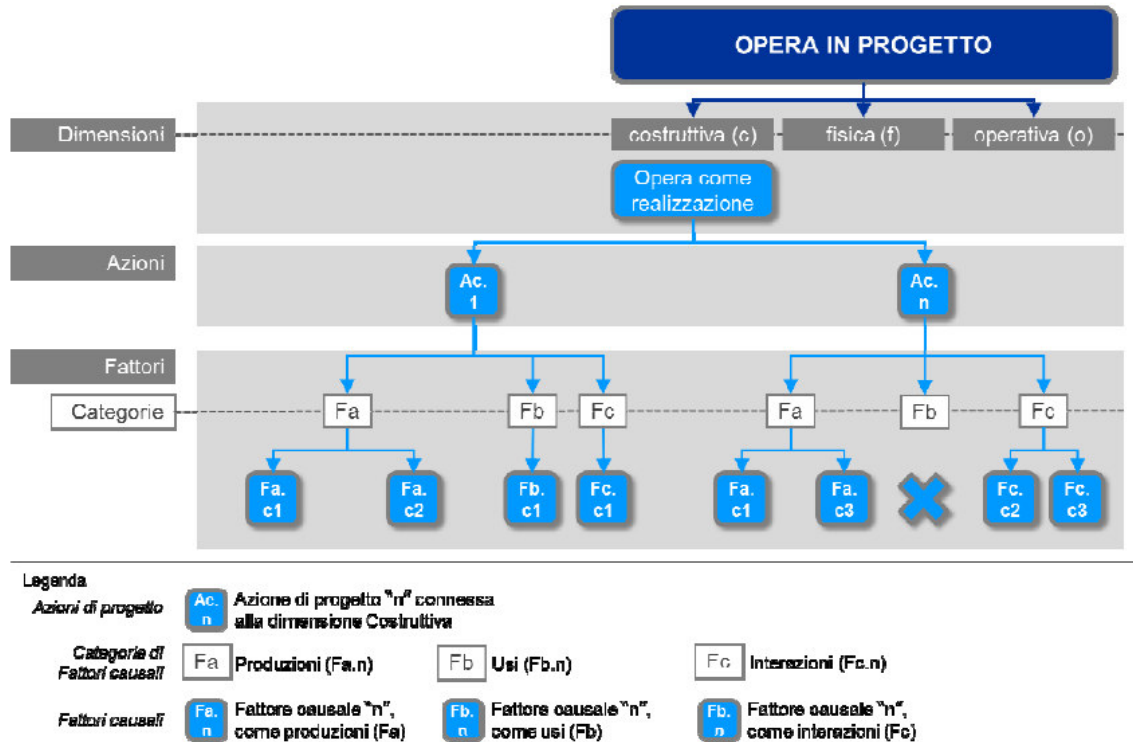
OPERA IN PROGETTO

Dimensioni
costruttiva (c)
fisica (f)
operativa (o)

Opera come realizzazione

Azioni
Ac. 1
Ac. n

Fattori
Categorie
Fa
Fb
Fc
Fa
Fb
Fc

Fa. c1
Fa. c2
Fb. c1
Fc. c1
Fa. c1
Fa. c3
Fc. c2
Fc. c3

Legenda
Azioni di progetto
Ac. n
Azione di progetto "n" connessa alla dimensione Costruttiva

Categorie di Fattori causali
Fa Produzioni (Fa.n)
Fb Usi (Fb.n)
Fc Interazioni (Fc.n)

Fattori causali
Fa. n
Fattore causale "n", come produzioni (Fa)
Fb. n
Fattore causale "n", come usi (Fb)
Fb. n
Fattore causale "n", come interazioni (Fc)